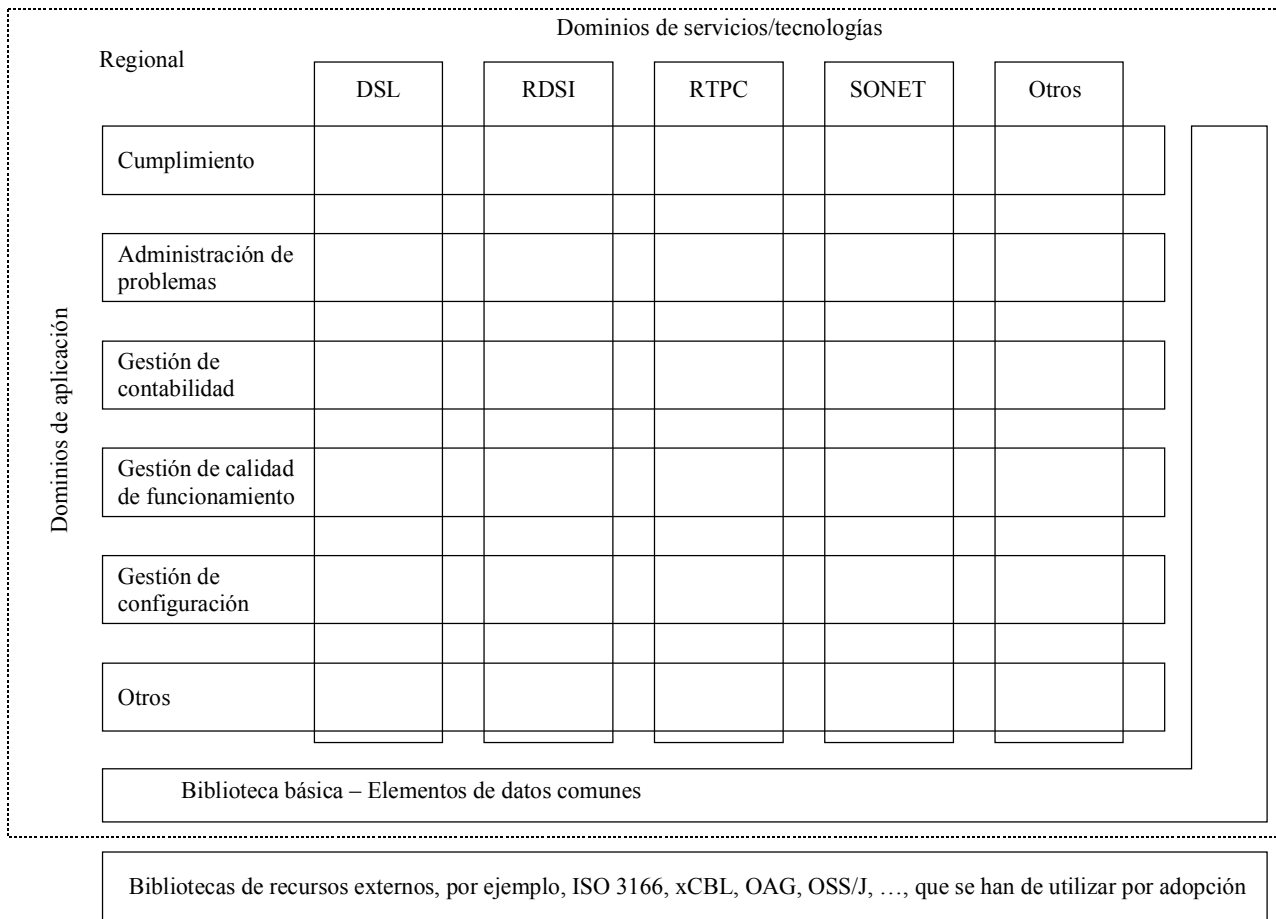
Dominios de servicios/tecnologías

Regional

DSL

RDSI

RTPC

SONET

Otros

Cumplimiento

Administración de problemas

Gestión de contabilidad

Gestión de calidad de funcionamiento

Gestión de configuración

Otros

Dominios de aplicación

Biblioteca básica – Elementos de datos comunes

Bibliotecas de recursos externos, por ejemplo, ISO 3166, xCBL, OAG, OSS/J, …, que se han de utilizar por adopción